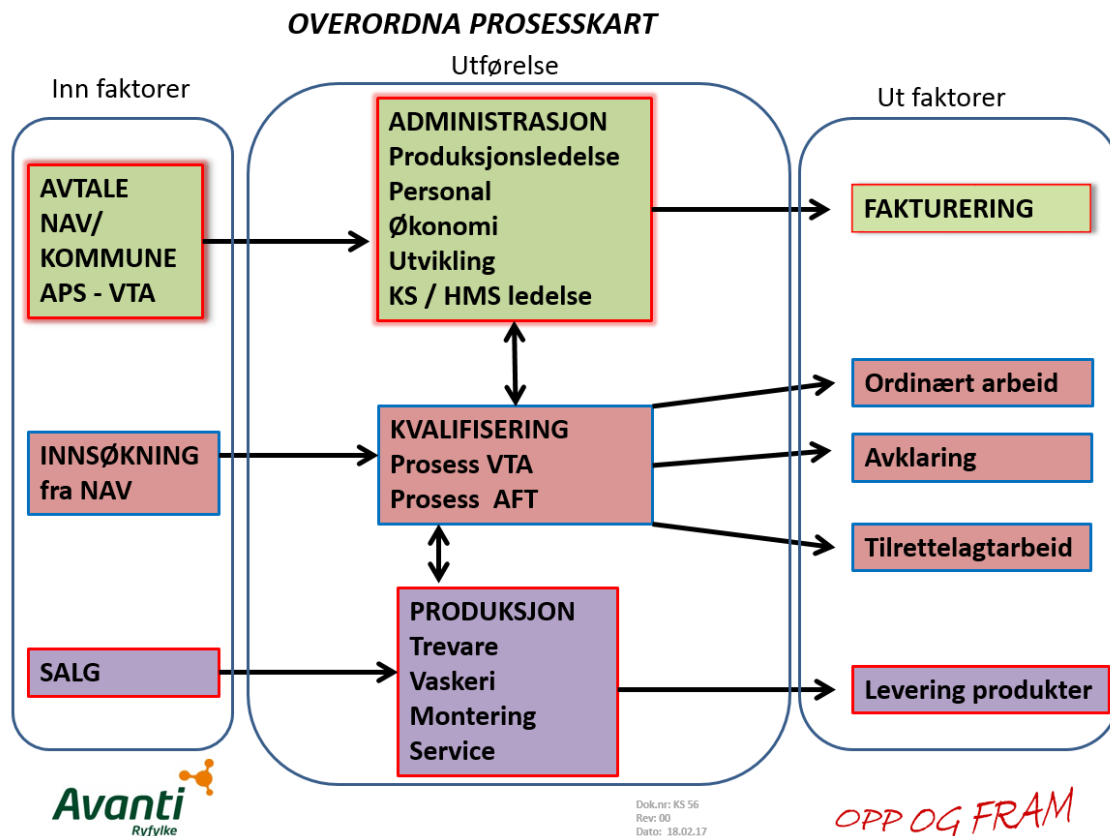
OVERORDNA PROSESSKART

Inn faktorer

Utførelse

Ut faktorer

AVTALE
NAV/
KOMMUNE
APS - VTA

ADMINISTRASJON
Produksjonsledelse
Personal
Økonomi
Utvikling
KS / HMS ledelse

FAKTURERING

INNSØKNING
fra NAV

KVALIFISERING
Prosess VTA
Prosess AFT

Ordinært arbeid

Avklaring

Tilrettelagtarbeid

SALG

PRODUKSJON
Trevare
Vaskeri
Montering
Service

Levering produkter

Avanti
Ryfylke

Dok.nr: KS 56
Rev: 00
Dato: 18.02.17

OPP OG FRAM